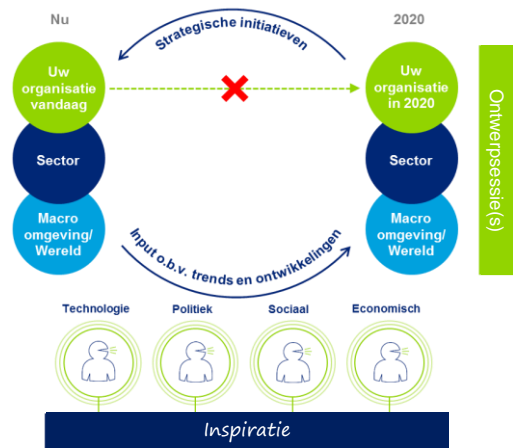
Nu

2020

Strategische initiatieven

Uw organisatie vandaag

Uw organisatie in 2020

Ontwerpsessie(s)

Sector

Sector

Macro omgeving/ Wereld

Macro omgeving/ Wereld

Input o.b.v. trends en ontwikkelingen

Technologie

Politiek

Sociaal

Economisch

Inspiratie